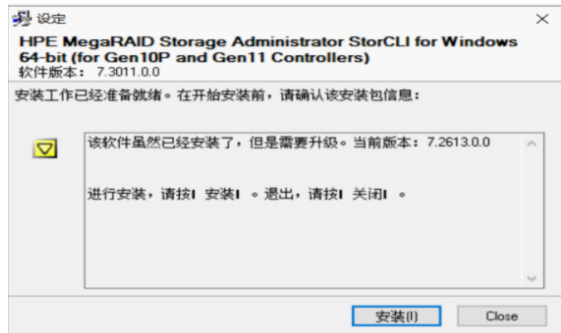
设定

HPE MegaRAID Storage Administrator StorCLI for Windows 64-bit (for Gen10P and Gen11 Controllers)
软件版本： 7.3011.0.0

安装工作已经准备就绪。在开始安装前，请确认该安装包信息：

该软件虽然已经安装了，但是需要升级。当前版本：7.2613.0.0

进行安装，请按I 安装I 。退出，请按I 关闭I 。

安装(I)
Close